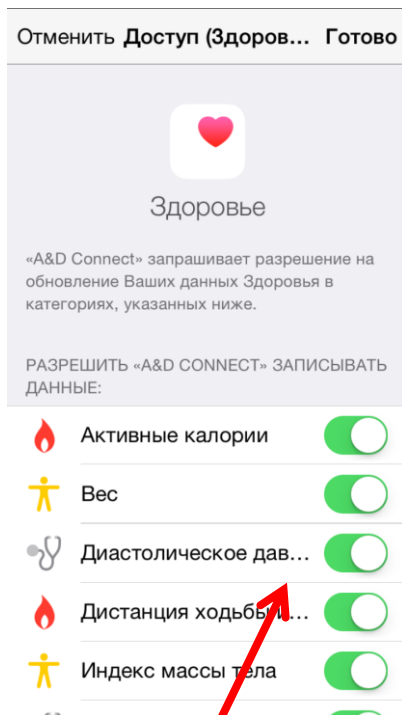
Отменить Доступ (Здоровь... Готово

Здоровье

«A&D Connect» запрашивает разрешение на обновление Ваших данных Здоровья в категориях, указанных ниже.

РАЗРЕШИТЬ «A&D CONNECT» ЗАПИСЫВАТЬ ДАННЫЕ:

Активные калории

Вес

Диастолическое дав...

Дистанция ходьбы...

Индекс массы тела